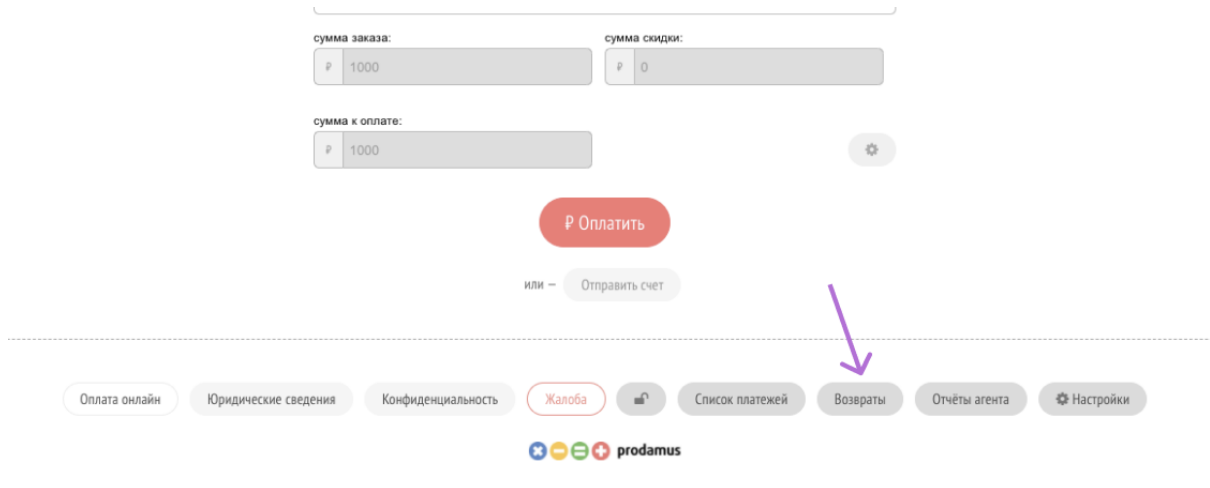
сумма заказа:
₽ 1000

сумма скидки:
₽ 0

сумма к оплате:
₽ 1000

₽ Оплатить

или – Отправить счет

Оплата онлайн
Юридические сведения
Конфиденциальность
Жалоба
Список платежей
Возвраты
Отчёты агента
Настройки

prodamus